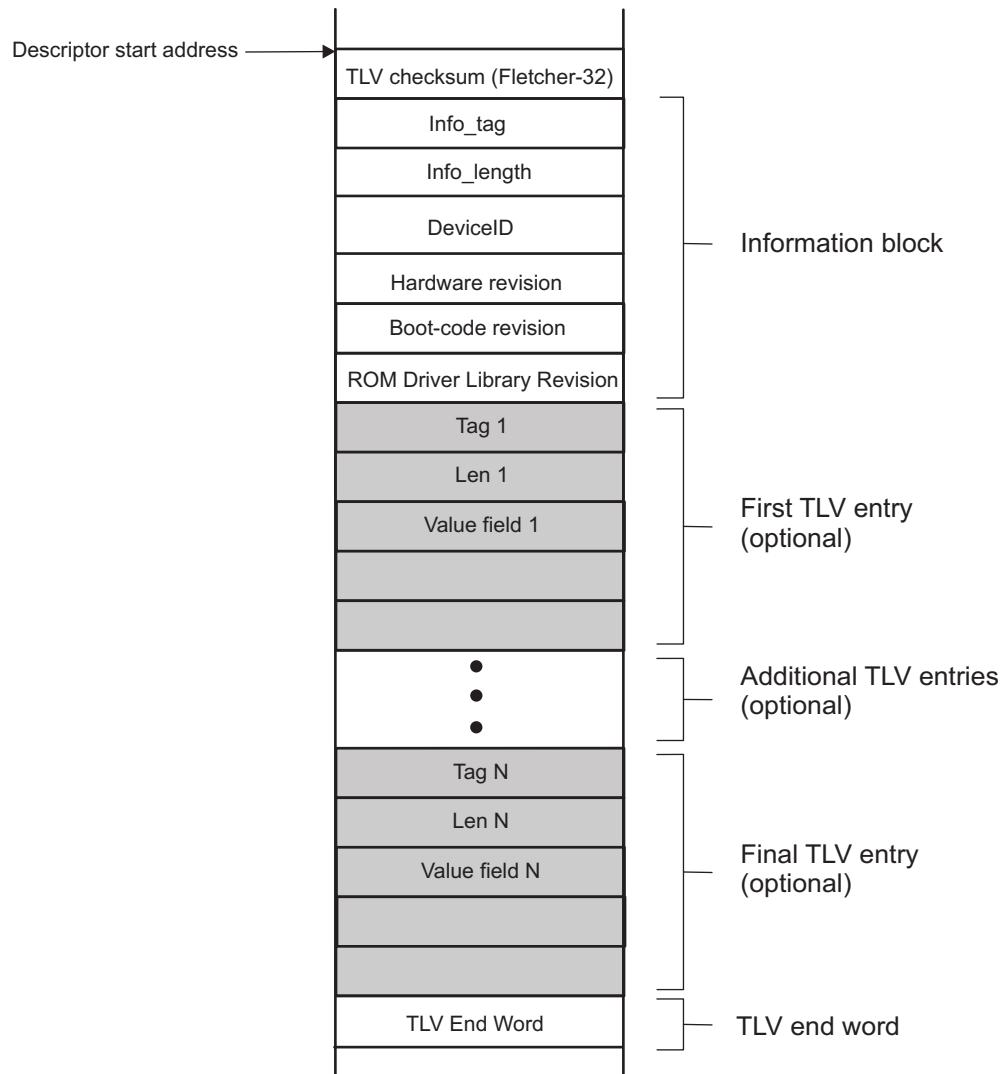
Descriptor start address

TLV checksum (Fletcher-32)

Info_tag

Info_length

DeviceID

Hardware revision

Boot-code revision

ROM Driver Library Revision

Information block

Tag 1

Len 1

Value field 1

First TLV entry (optional)

Additional TLV entries (optional)

Tag N

Len N

Value field N

Final TLV entry (optional)

TLV End Word

TLV end word